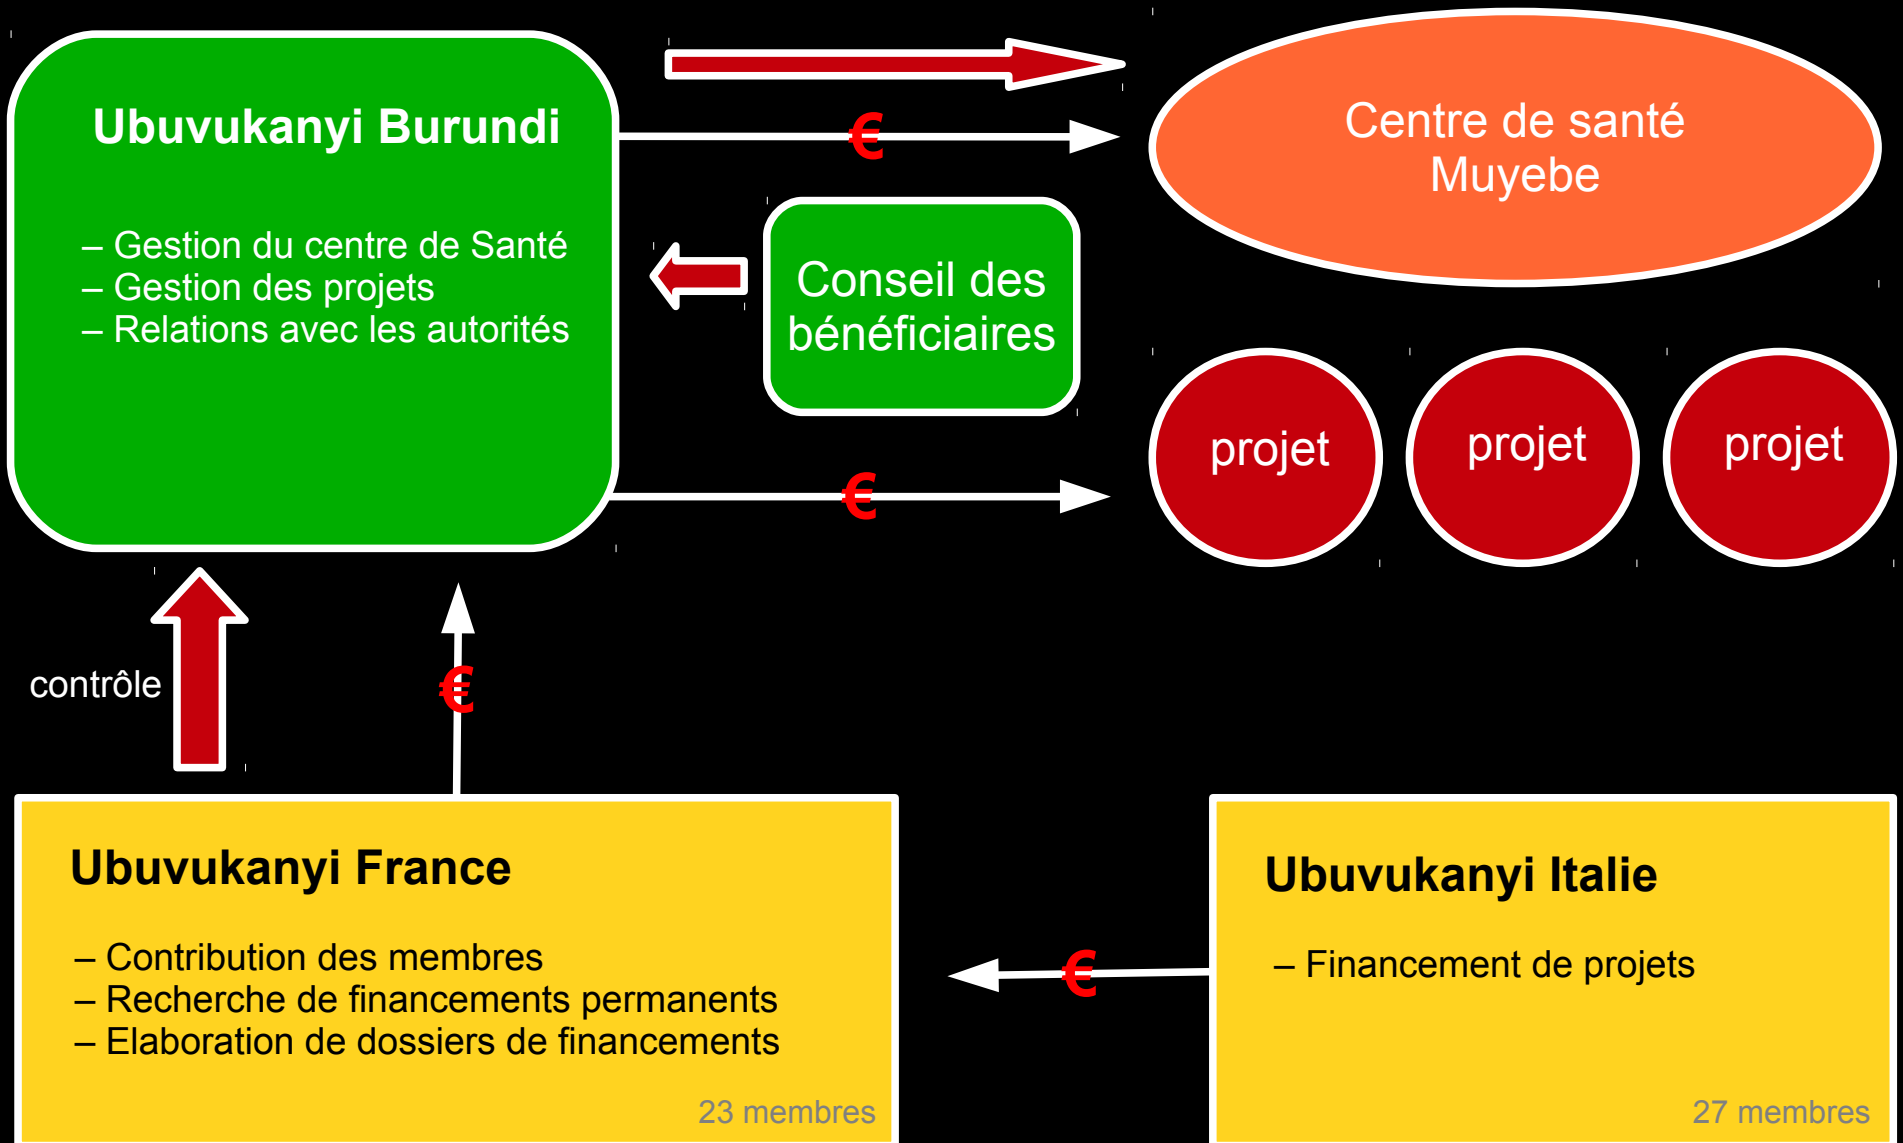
Ubuvukanyi Burundi

– Gestion du centre de Santé
– Gestion des projets
– Relations avec les autorités

€

Centre de santé Muyebe

Conseil des bénéficiaires

projet

projet

projet

€

contrôle

€

Ubuvukanyi France

– Contribution des membres
– Recherche de financements permanents
– Elaboration de dossiers de financements

23 membres

€

Ubuvukanyi Italie

– Financement de projets

27 membres